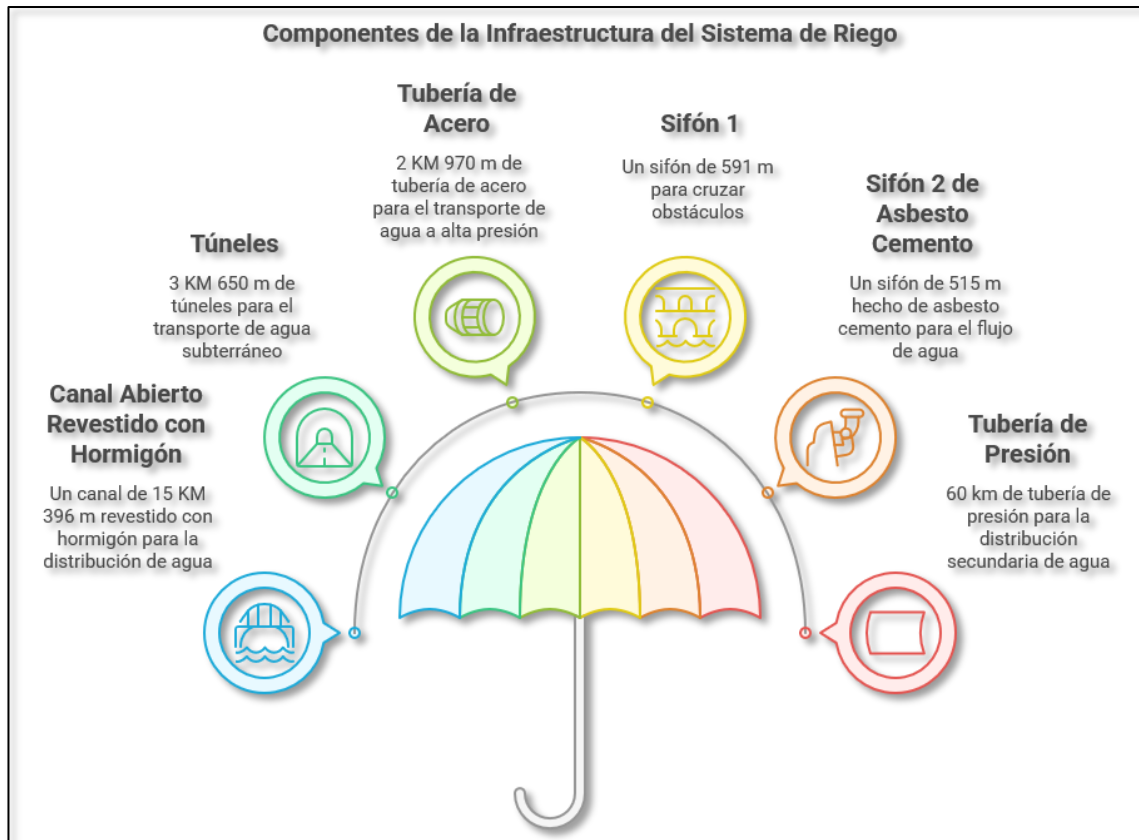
Componentes de la Infraestructura del Sistema de Riego

Canal Abierto Revestido con Hormigón

Un canal de 15 KM 396 m revestido con hormigón para la distribución de agua

Túneles

3 KM 650 m de túneles para el transporte de agua subterráneo

Tubería de Acero

2 KM 970 m de tubería de acero para el transporte de agua a alta presión

Sifón 1

Un sifón de 591 m para cruzar obstáculos

Sifón 2 de Asbesto Cemento

Un sifón de 515 m hecho de asbesto cemento para el flujo de agua

Tubería de Presión

60 km de tubería de presión para la distribución secundaria de agua